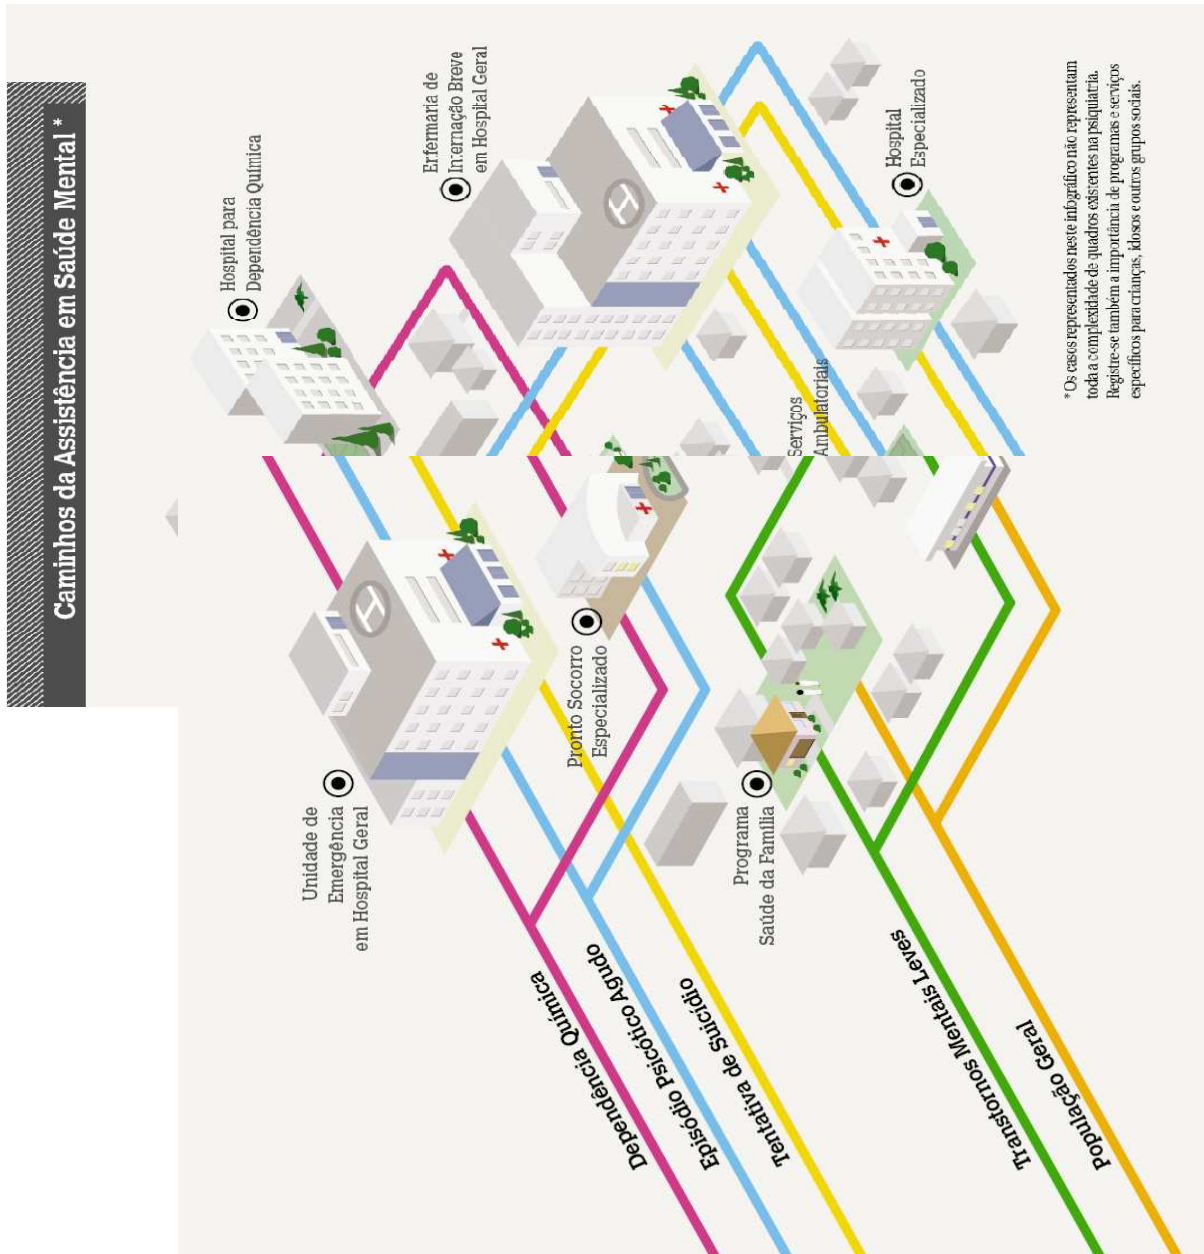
Caminhos da Assistência em Saúde Mental *

Hospital para Dependência Química

Enfermaria de Internação Breve em Hospital Geral

Hospital Especializado

* Os casos representados neste infográfico não representam toda a complexidade de quadros existentes na psiquiatria. Registre-se também a importância de programas e serviços específicos para crianças, idosos e outros grupos sociais.

Serviços Ambulatoriais

Unidade de Emergência em Hospital Geral

Pronto Socorro Especializado

Programa Saúde da Família

Dependência Química

Episódio Psicótico Agudo

Tentativa de Suicídio

Transtornos Mentais Leves

População Geral